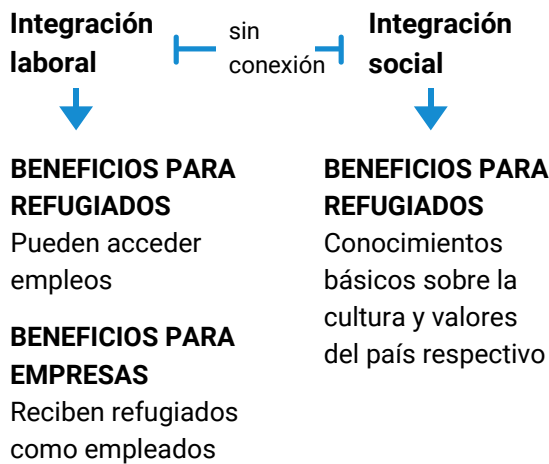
Integración laboral

sin conexión

Integración social

BENEFICIOS PARA REFUGIADOS
Pueden acceder empleos

BENEFICIOS PARA EMPRESAS
Reciben refugiados como empleados

BENEFICIOS PARA REFUGIADOS
Conocimientos básicos sobre la cultura y valores del país respectivo